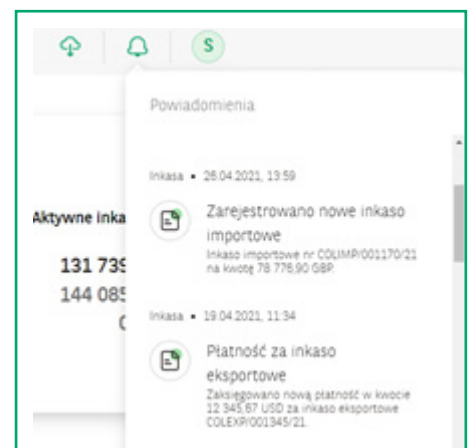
S

Powiadomienia

Aktywne inka

131 739
144 085
C

Inkasa • 26.04.2021, 13:59

Zarejestrowano nowe inkaso importowe

Inkaso importowe nr COLIMP/001170/21 na kwotę 78 776,90 GBP.

Inkasa • 19.04.2021, 11:34

Płatność za inkaso eksportowe

Zaksięgowano nową płatność w kwocie 12 345,67 USD za inkaso eksportowe COLEXP/001345/21.